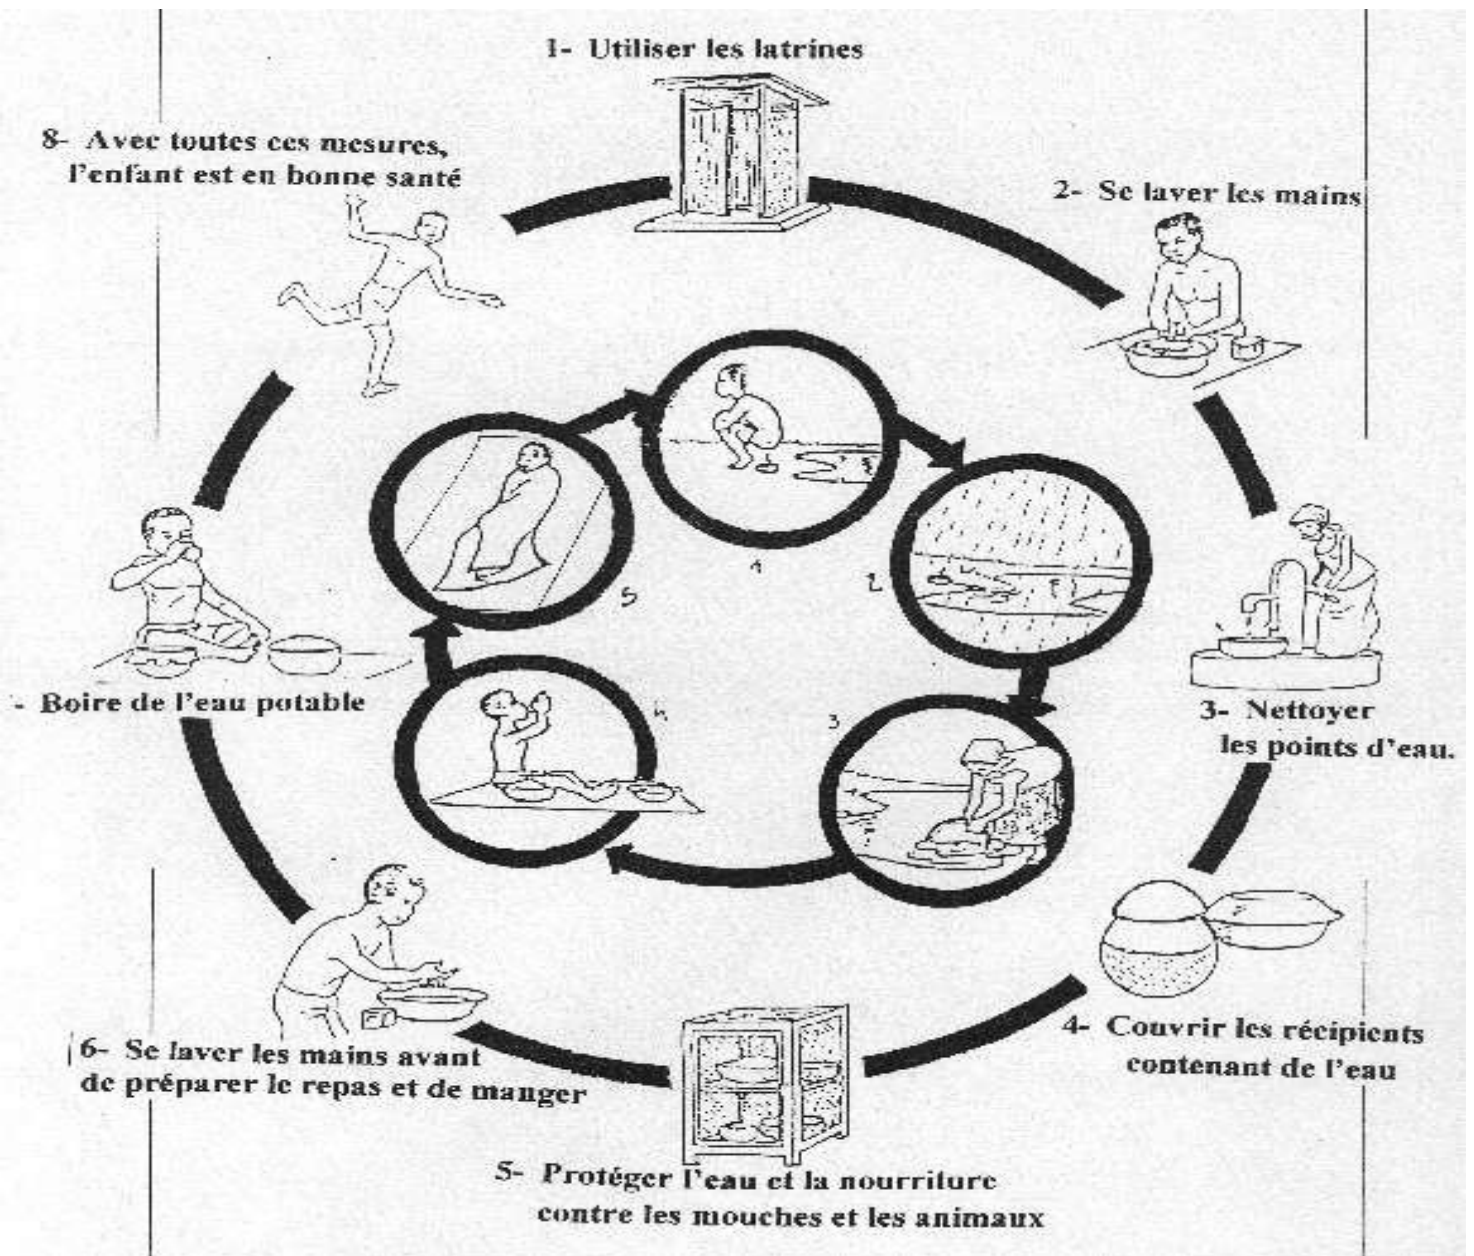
1- Utiliser les latrines

2- Se laver les mains

3- Nettoyer les points d'eau.

4- Couvrir les récipients contenant de l'eau

5- Protéger l'eau et la nourriture contre les mouches et les animaux

6- Se laver les mains avant de préparer le repas et de manger

- Boire de l'eau potable

8- Avec toutes ces mesures, l'enfant est en bonne santé

1

2

3

4

5